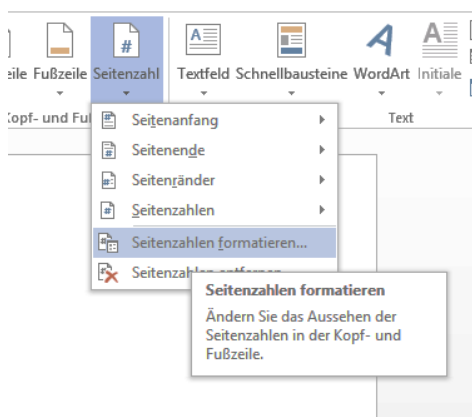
eile Fußzeile Seitenzahl Textfeld Schnellbausteine WordArt Initiale

Kopf- und Fu

Text

Seitenanfang

Seitenende

Seitenränder

Seitenzahlen

Seitenzahlen formatieren...

Seitenzahlen entfernen

Seitenzahlen formatieren

Ändern Sie das Aussehen der Seitenzahlen in der Kopf- und Fußzeile.